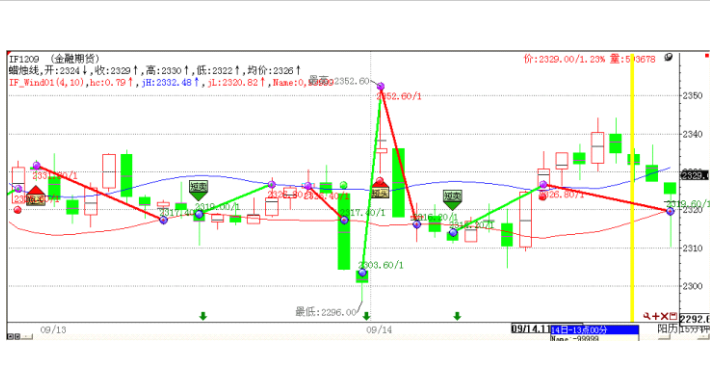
IF1209 (金融期货)
蜡烛线,开:2324↓,收:2329↑,高:2330↑,低:2322↑,均价:2326↑
IF_Wind01(4,10),hc:0.79↑,jH:2332.48↑,jL:2320.82↑,Name:0,99999
价:2329.00/1.23% 量:5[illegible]678
最高:2352.60
2352.60/1
2331.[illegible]/1
2317.40/1
2319.00/1
2326.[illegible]
2317.40/1
2316.20/1
2313.20/1
2303.60/1
2326.80/1
2319.60/1
最低:2296.00
2350
2340
2329.0
2320
2310
2300
2292.6
09/13
09/14
09/14.1
14日-13点00分
Name:-99999
阳历